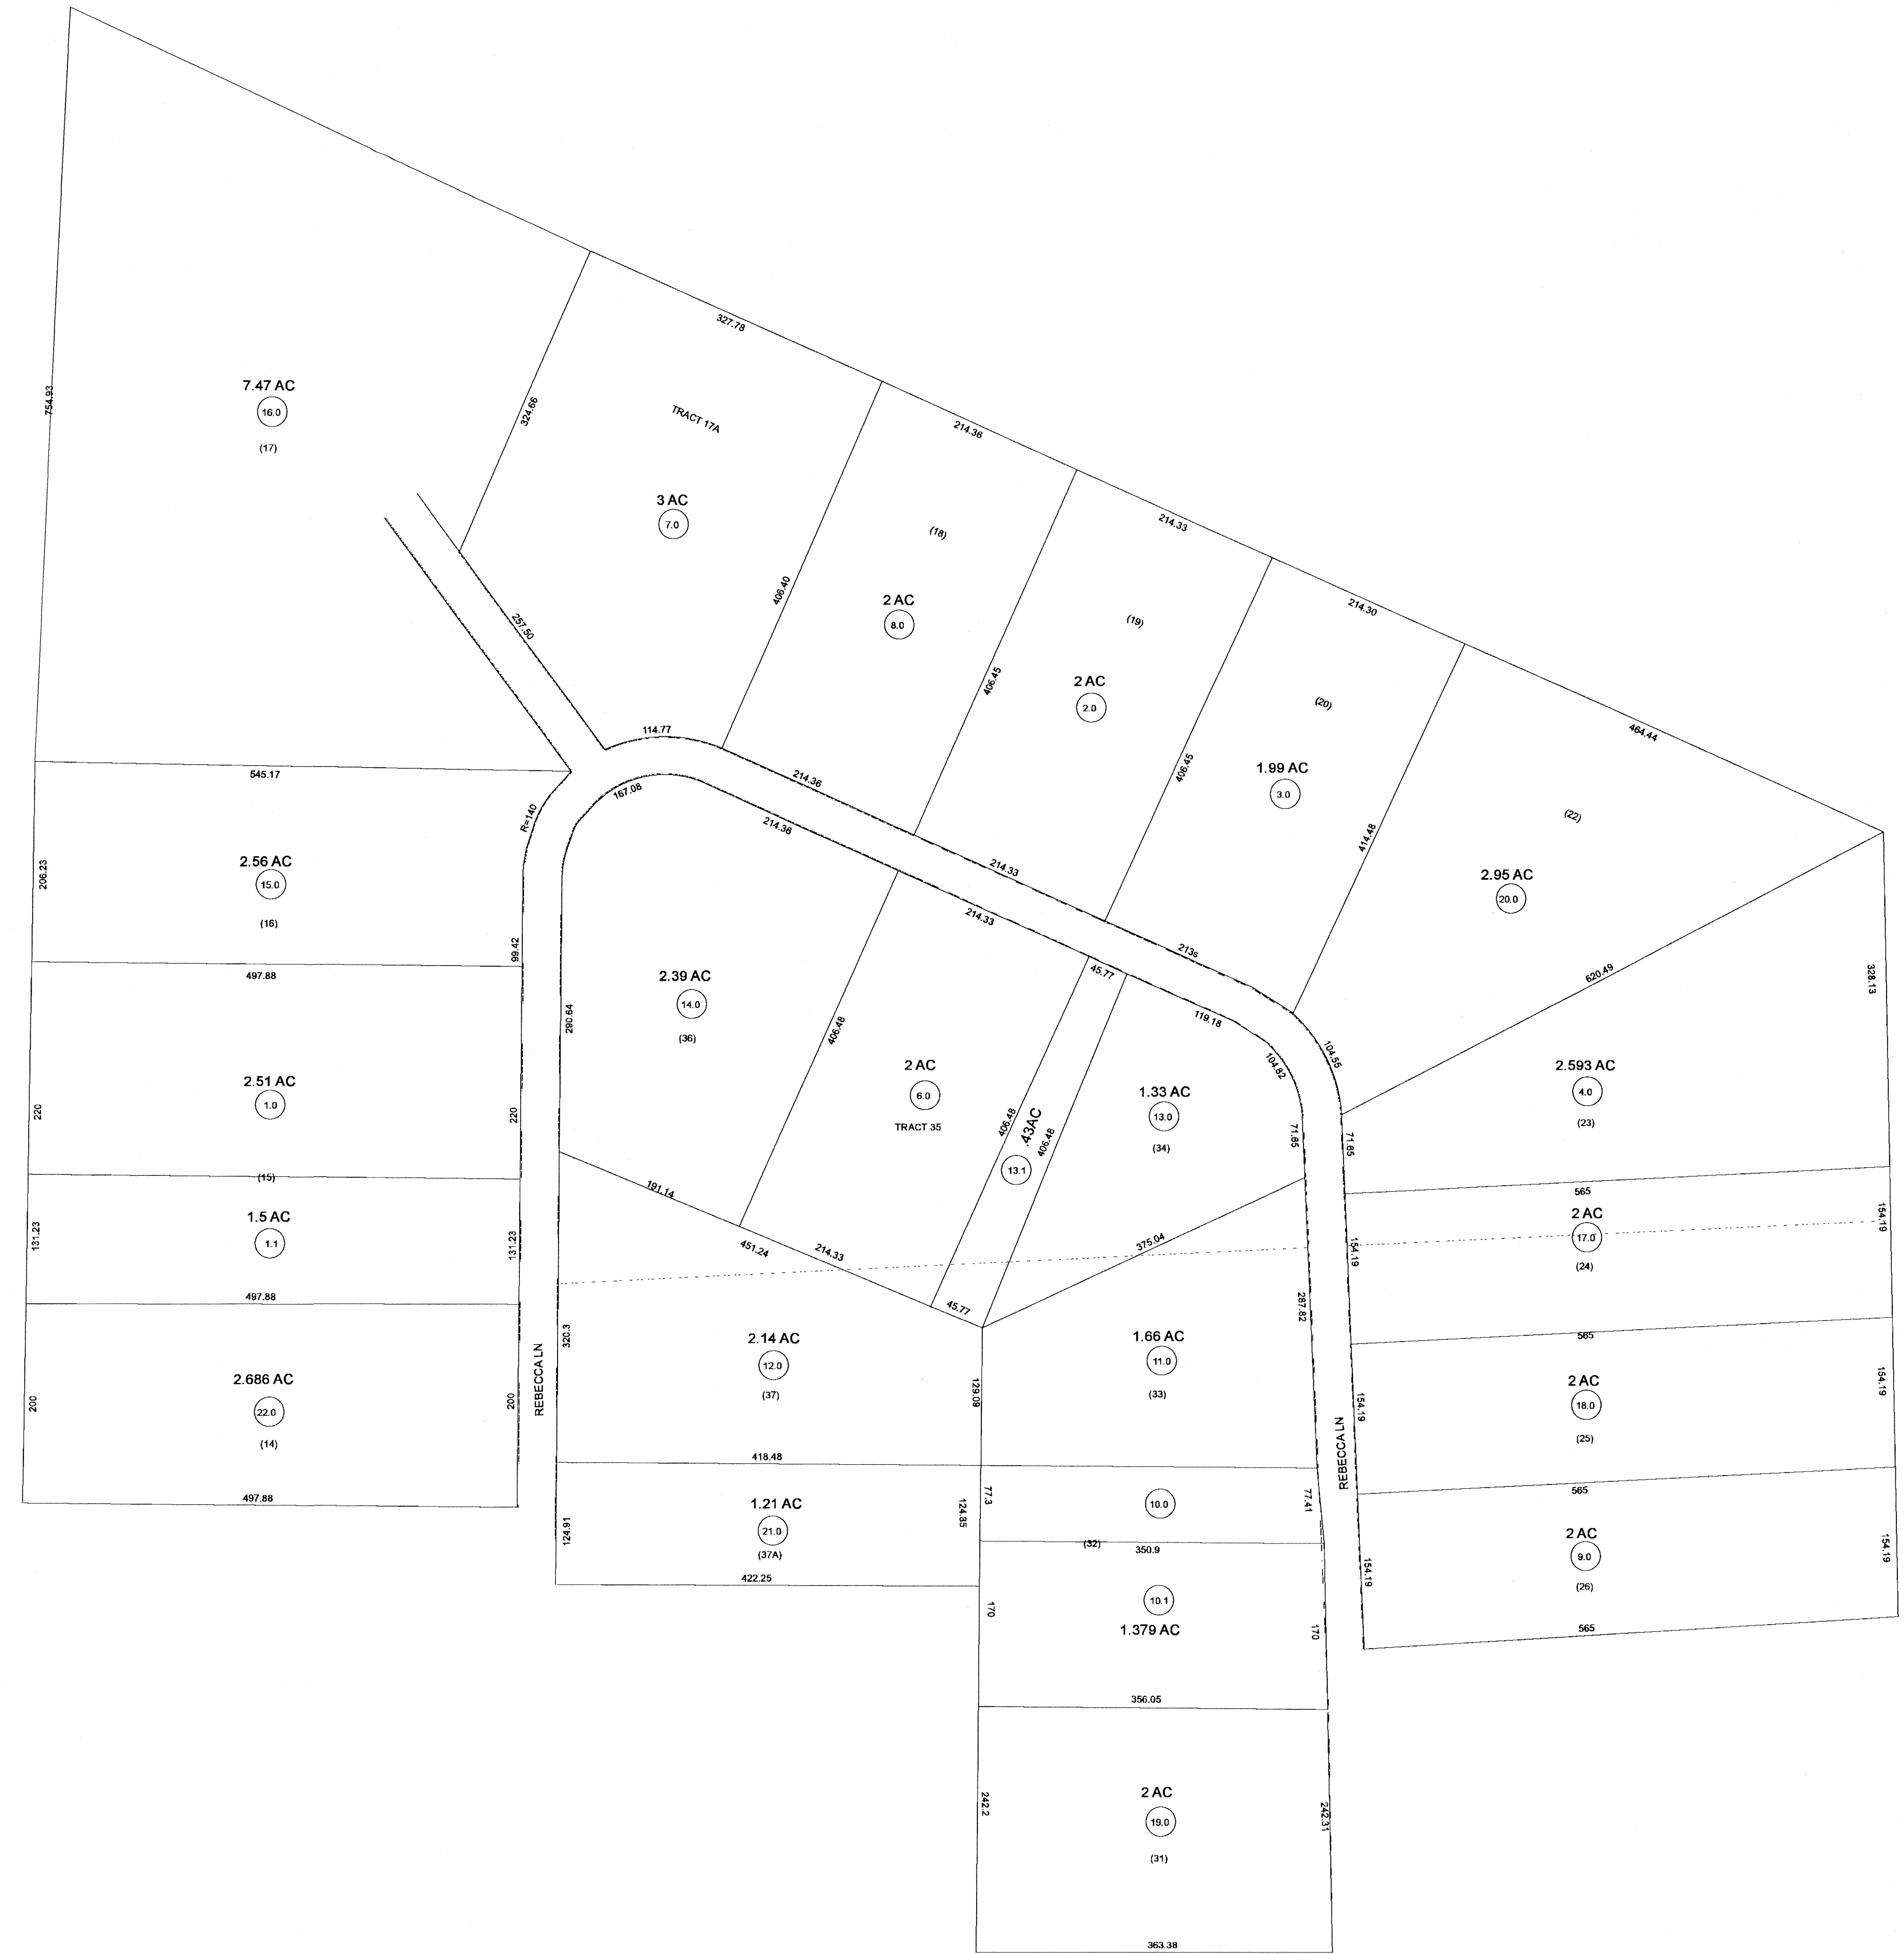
754.93

7.47 AC
16.0
(17)

324.66

327.78

TRACT 17A

3 AC
7.0

257.50

214.36

(18)

406.40

2 AC
8.0

214.33

(19)

406.45

2 AC
2.0

214.30

(20)

406.45

1.99 AC
3.0

464.44

(22)

414.48

2.95 AC
20.0

114.77

545.17

R=140

167.08

214.36

214.36

214.33

206.23

2.56 AC
15.0
(16)

99.42

497.88

290.64

2.39 AC
14.0
(36)

406.48

214.33

213s

45.77

119.18

104.82

104.55

620.49

328.13

2 AC
6.0
TRACT 35

406.48

.43AC
13.1

406.48

1.33 AC
13.0
(34)

71.85

71.85

2.593 AC
4.0
(23)

220

2.51 AC
1.0

220

(15)

131.23

1.5 AC
1.1

131.23

497.88

191.14

451.24

214.33

45.77

375.04

565

2 AC
17.0
(24)

154.19

154.19

287.82

320.3

2.14 AC
12.0
(37)

129.09

1.66 AC
11.0
(33)

565

200

2.686 AC
22.0
(14)

200

REBECCA LN

418.48

REBECCA LN

154.19

2 AC
18.0
(25)

154.19

497.88

124.91

1.21 AC
21.0
(37A)

124.85

77.3

10.0

77.41

565

(32)

350.9

154.19

2 AC
9.0
(26)

154.19

422.25

170

10.1
1.379 AC

170

565

356.05

242.2

2 AC
19.0
(31)

242.31

363.38